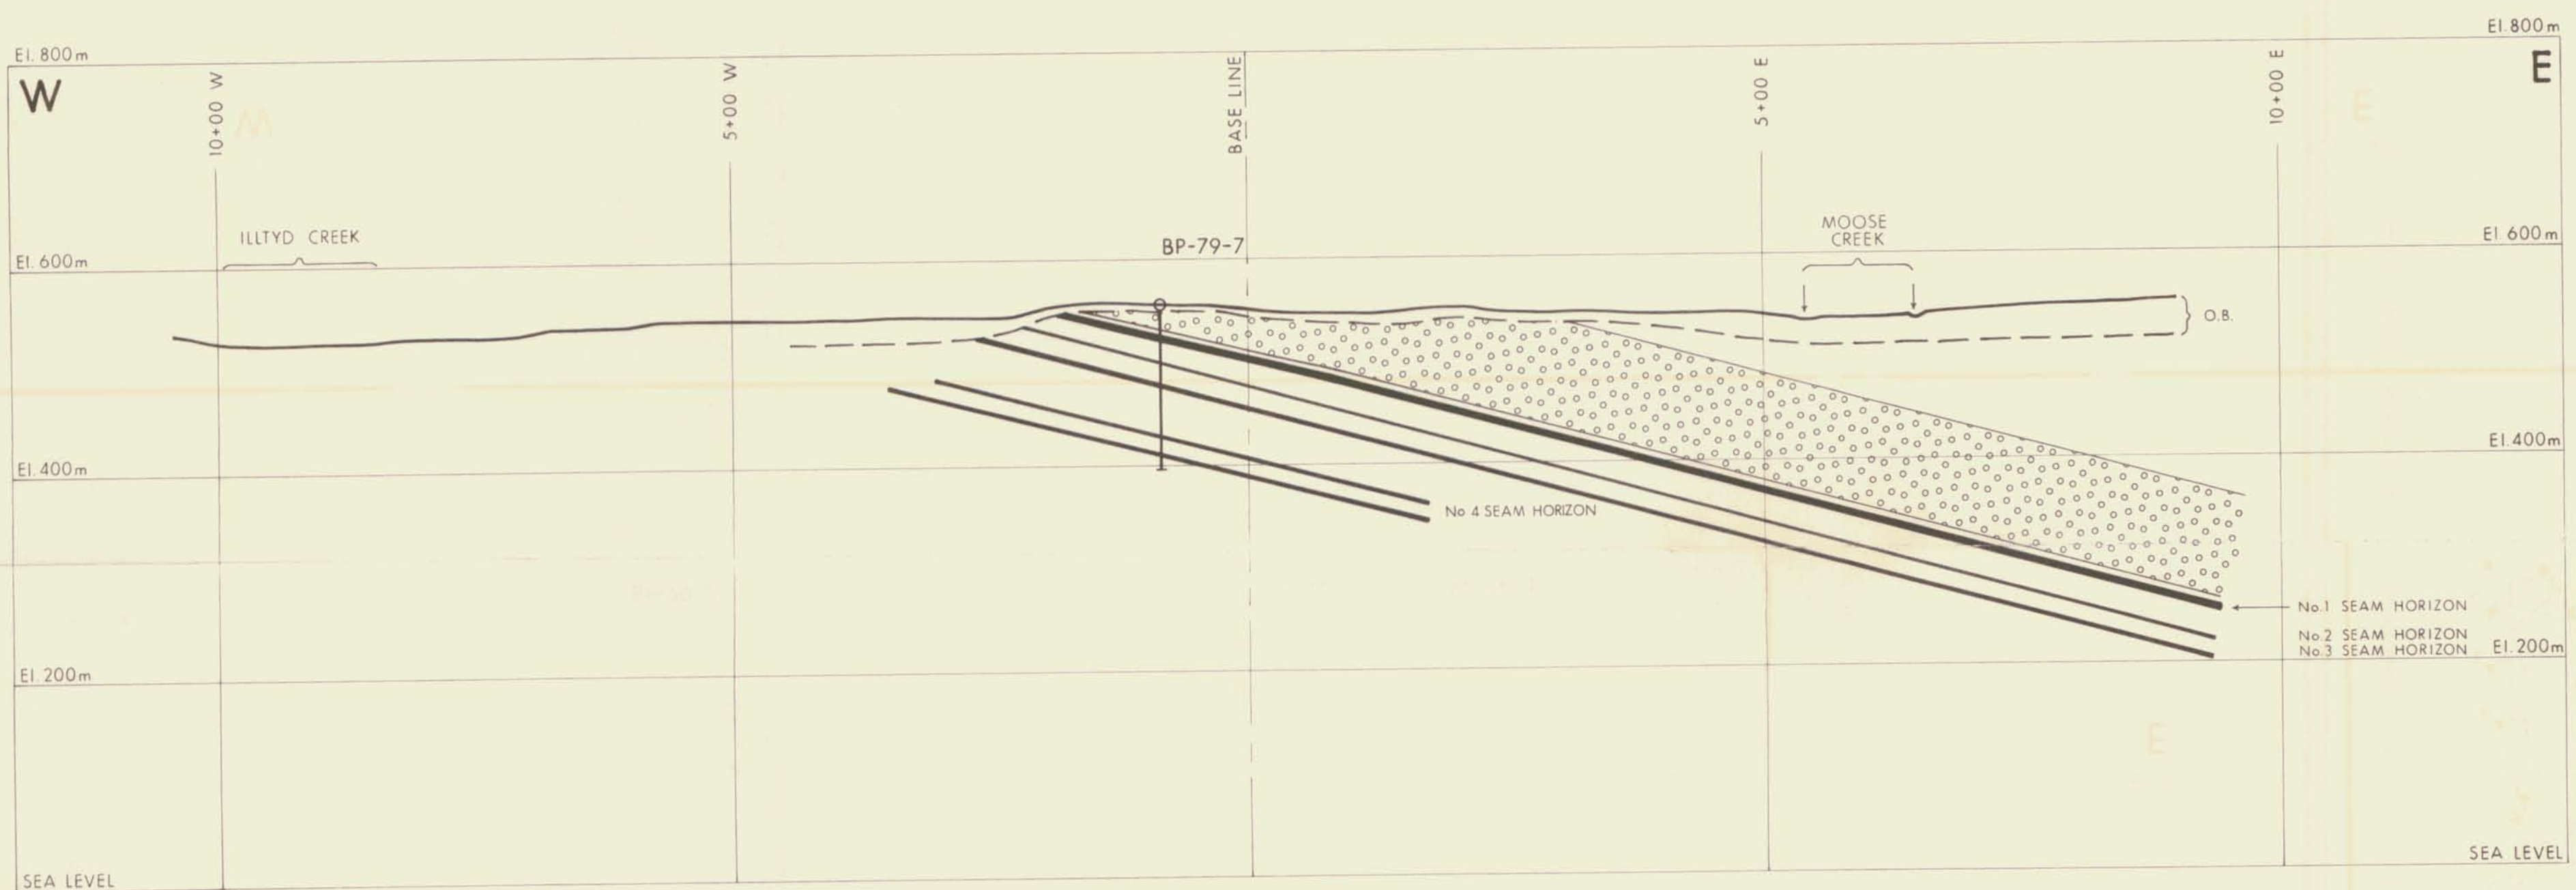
El. 800m
El. 800m
W
E
10+00 W
5+00 W
BASE LINE
5+00 E
10+00 E
ILLTYD CREEK
BP-79-7
MOOSE CREEK
El. 600m
El. 600m
O.B.
El. 400m
El. 400m
No 4 SEAM HORIZON
No.1 SEAM HORIZON
No.2 SEAM HORIZON
No.3 SEAM HORIZON
El. 200m
El. 200m
SEA LEVEL
SEA LEVEL